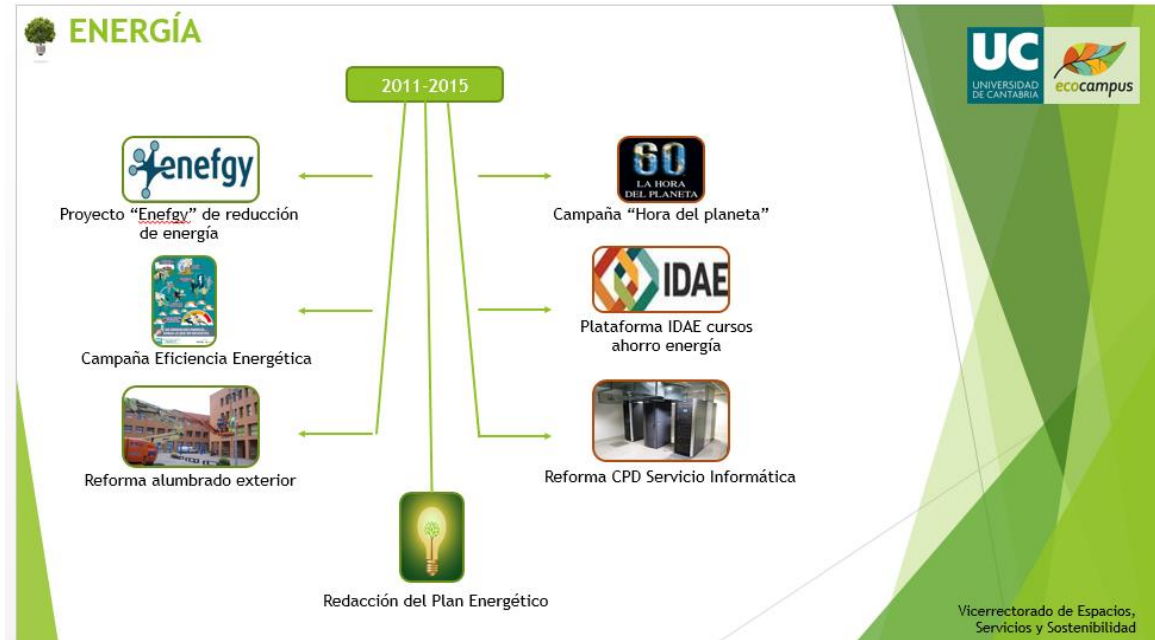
ENERGÍA

UC UNIVERSIDAD DE CANTABRIA ecocampus

2011-2015

enefgy

Proyecto "Enefgy" de reducción de energía

60 LA HORA DEL PLANETA

Campaña "Hora del planeta"

Campaña Eficiencia Energética

IDAE

Plataforma IDAE cursos ahorro energía

Reforma alumbrado exterior

Reforma CPD Servicio Informática

Redacción del Plan Energético

Vicerrectorado de Espacios, Servicios y Sostenibilidad